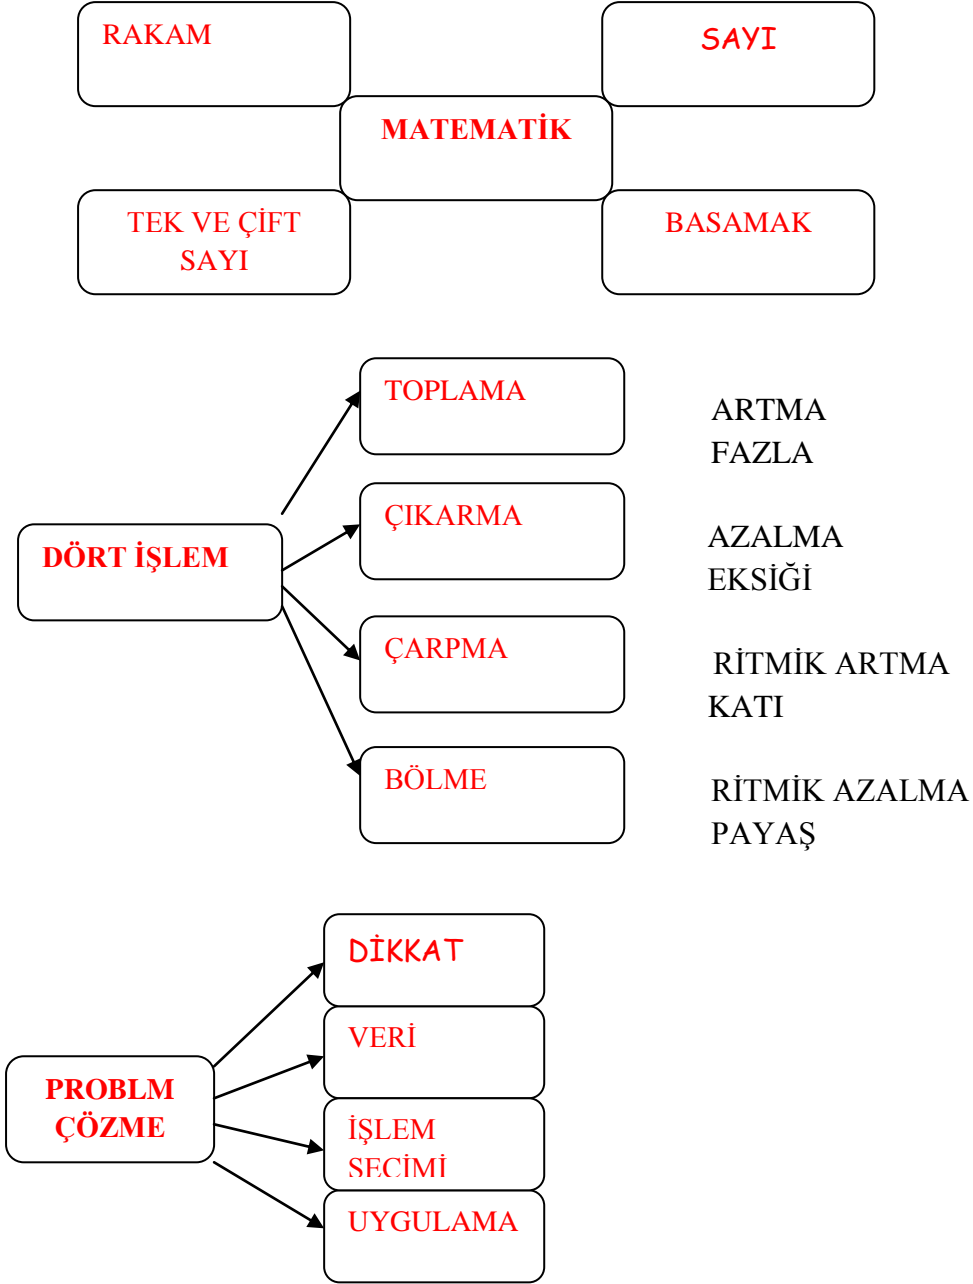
RAKAM

SAYI

MATEMATİK

TEK VE ÇİFT SAYI

BASAMAK

TOPLAMA

ARTMA
FAZLA

DÖRT İŞLEM

ÇIKARMA

AZALMA
EKSİĞİ

ÇARPMA

RİTMİK ARTMA
KATI

BÖLME

RİTMİK AZALMA
PAYAŞ

DİKKAT

VERİ

PROBLM ÇÖZME

İŞLEM SEÇİMİ

UYGULAMA